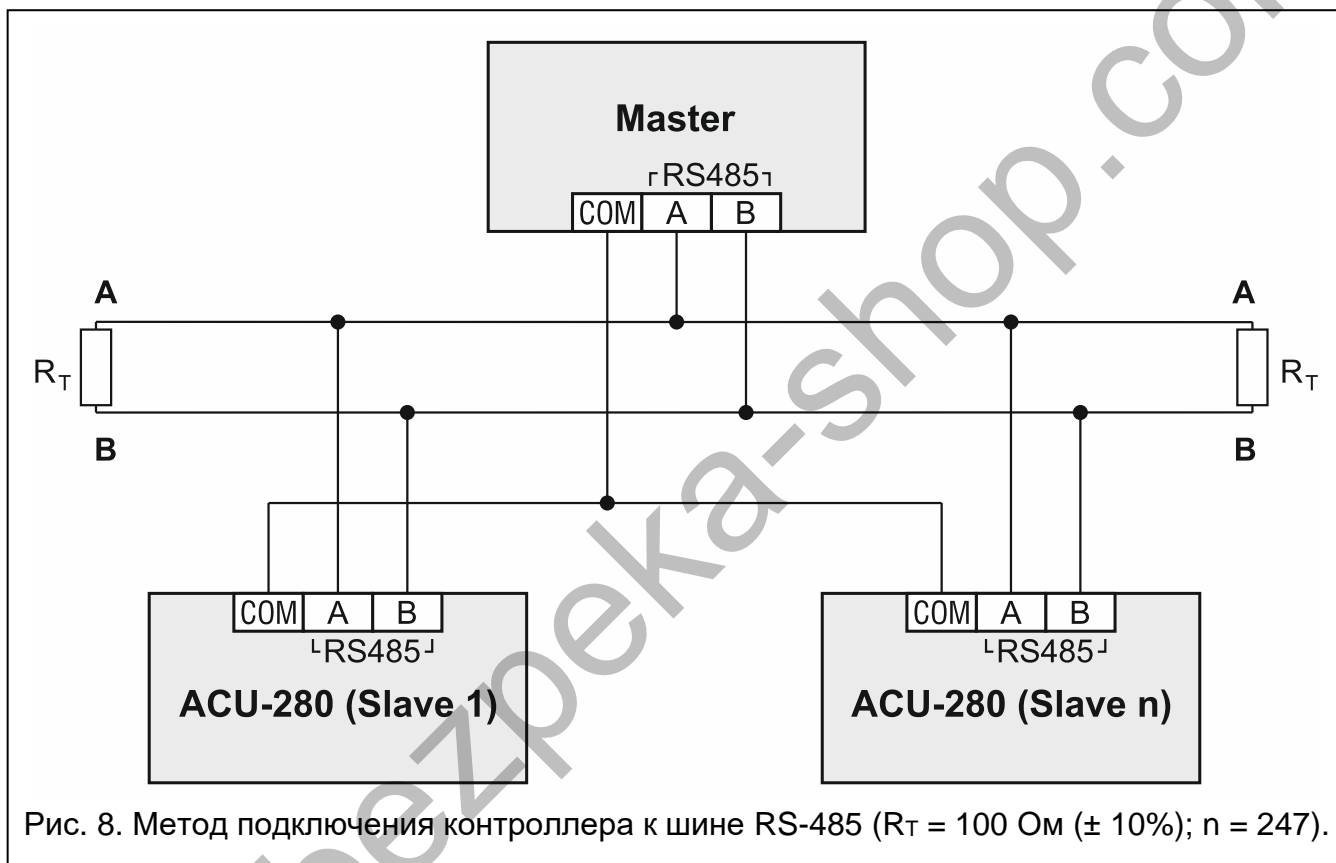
Master

RS485

COM A B

A

A

$R_T$

$R_T$

B

B

COM A B

RS485

ACU-280 (Slave 1)

COM A B

RS485

ACU-280 (Slave n)

Рис. 8. Метод подключения контроллера к шине RS-485 ($R_T$ = 100 Ом (± 10%); n = 247).

bezpeka-shop.com